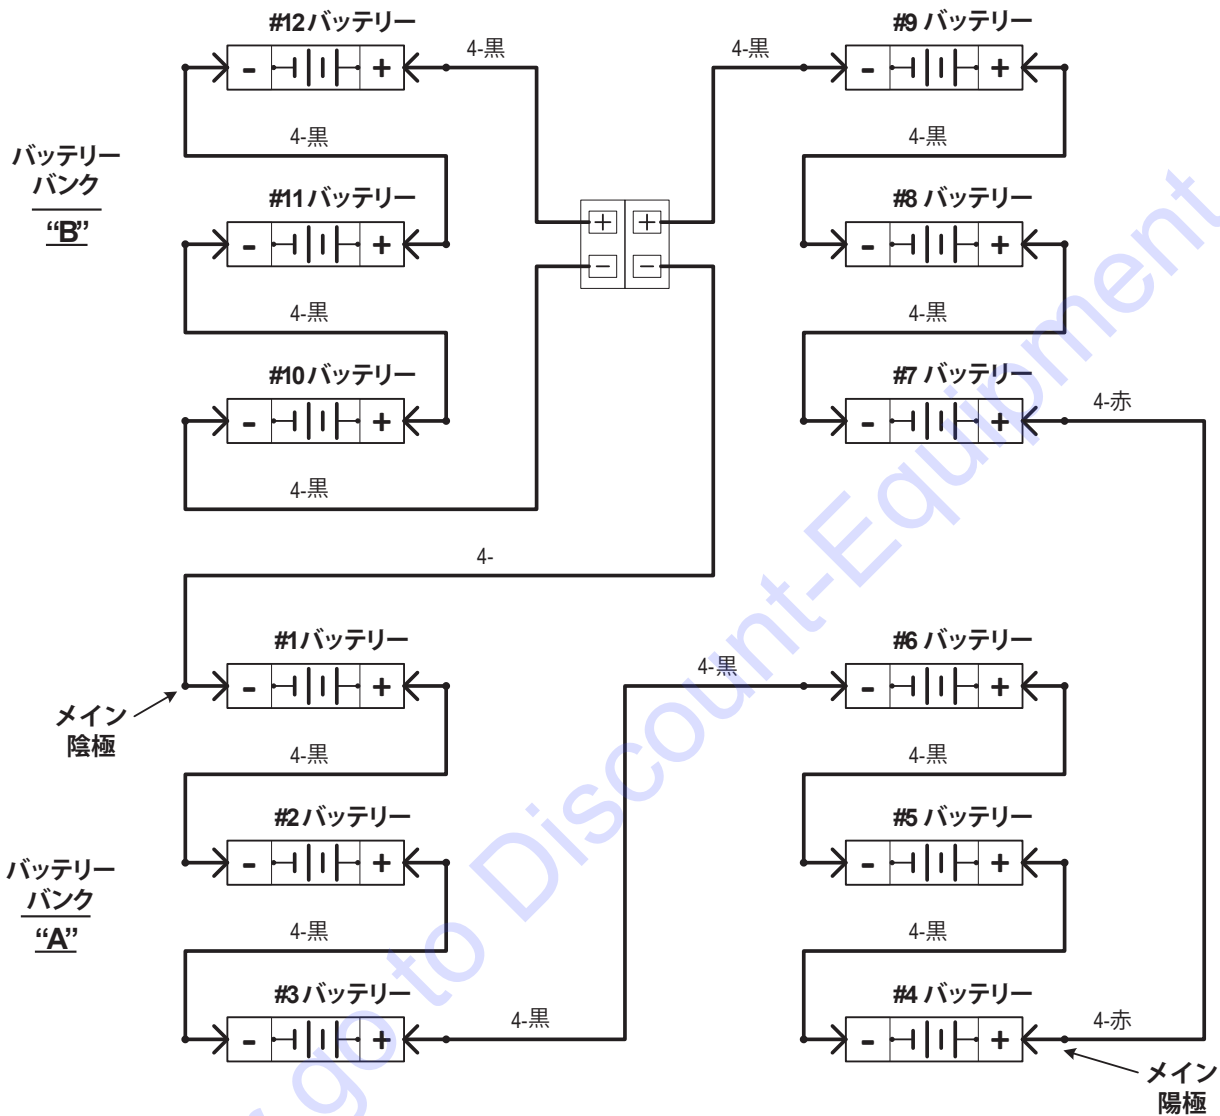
#12 バッテリー

- +

4-黒

4-黒

#9 バッテリー

- +

バッテリー
バンク
"B"

4-黒

4-黒

#11 バッテリー

- +

#8 バッテリー

- +

+ +

− −

4-黒

4-黒

#10 バッテリー

- +

#7 バッテリー

- +

4-赤

4-黒

4-

#1 バッテリー

- +

4-黒

#6 バッテリー

- +

メイン
陰極

4-黒

4-黒

#2 バッテリー

- +

#5 バッテリー

- +

バッテリー
バンク
"A"

4-黒

4-黒

#3 バッテリー

- +

4-黒

#4 バッテリー

- +

4-赤

メイン
陽極

Please go to Discount-Equipment.com